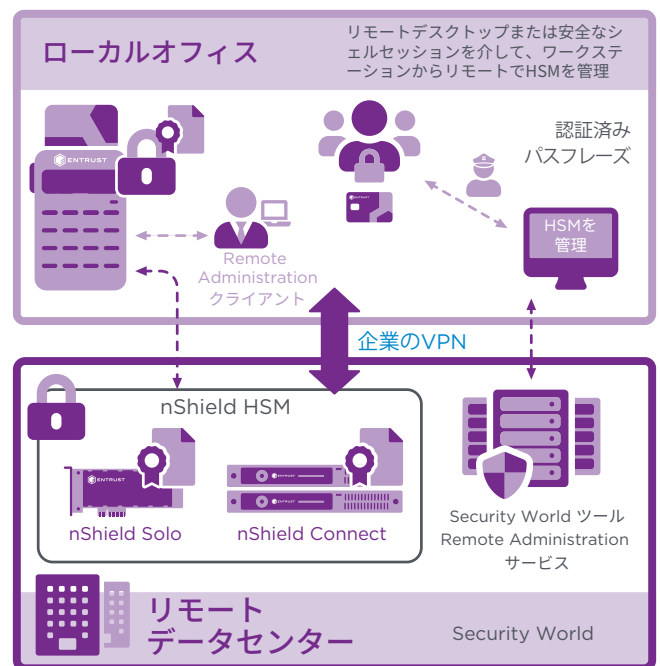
ローカルオフィス

リモートデスクトップまたは安全なシェルセッションを介して、ワークステーションからリモートでHSMを管理

ENTRUST

認証済みパスフレーズ

Remote Administration クライアント

HSMを管理

企業のVPN

nShield HSM

ENTRUST

ENTRUST

nShield Solo

nShield Connect

Security World ツール Remote Administration サービス

リモートデータセンター

Security World